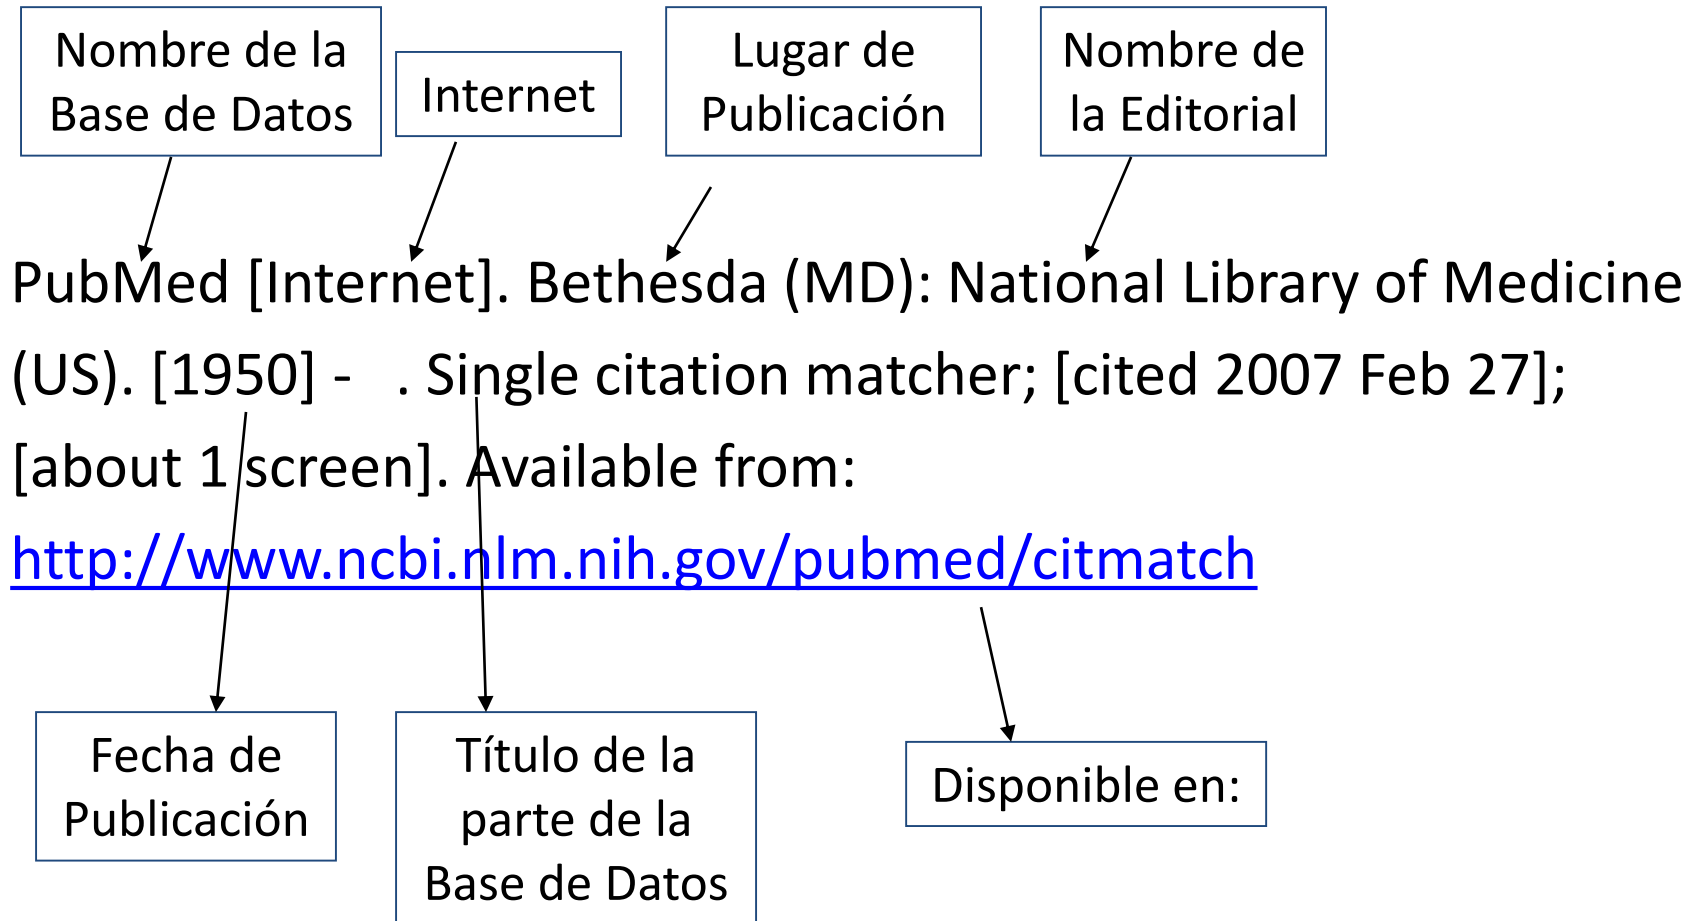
Nombre de la Base de Datos

Internet

Lugar de Publicación

Nombre de la Editorial

PubMed [Internet]. Bethesda (MD): National Library of Medicine (US). [1950] - . Single citation matcher; [cited 2007 Feb 27]; [about 1 screen]. Available from: http://www.ncbi.nlm.nih.gov/pubmed/citmatch

Fecha de Publicación

Título de la parte de la Base de Datos

Disponible en: